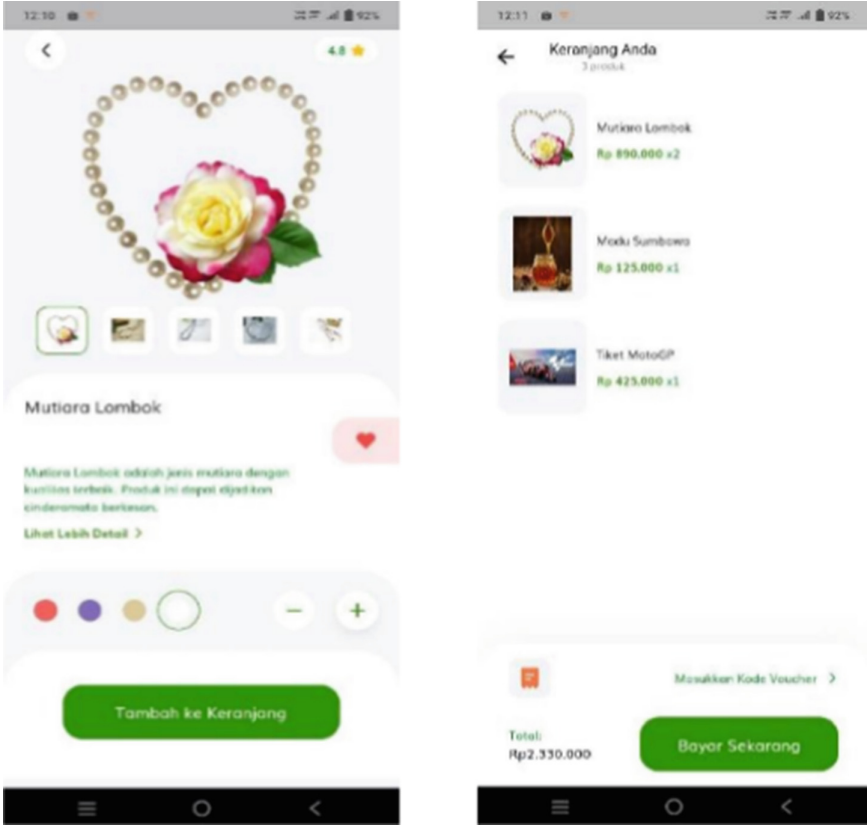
12:10 92%

4.8

Mutiara Lombok

Mutiara Lombok adalah jenis mutiara dengan kualitas terbaik. Produk ini dapat dijadikan cinderamata berkesan.

Lihat Lebih Detail >

−  +

Tambah ke Keranjang

12:11 92%

Keranjang Anda
3 produk

Mutiara Lombok
Rp 890.000 x2

Madu Sumbawa
Rp 125.000 x1

Tiket MotoGP
Rp 425.000 x1

Masukkan Kode Voucher >

Total:
Rp2.330.000

Bayar Sekarang